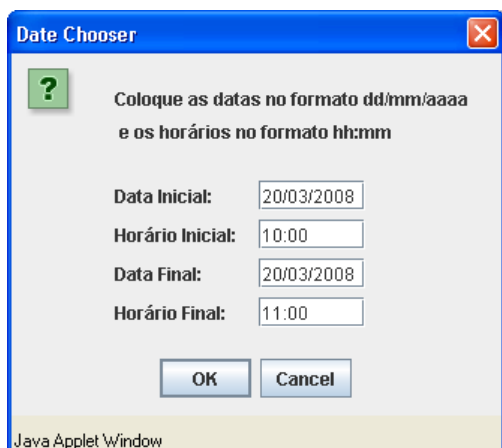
Date Chooser

?

Coloque as datas no formato dd/mm/aaaa
e os horários no formato hh:mm

| | |
|---|---|
| Data Inicial: | 20/03/2008 |
| Horário Inicial: | 10:00 |
| Data Final: | 20/03/2008 |
| Horário Final: | 11:00 |

OK Cancel

Java Applet Window